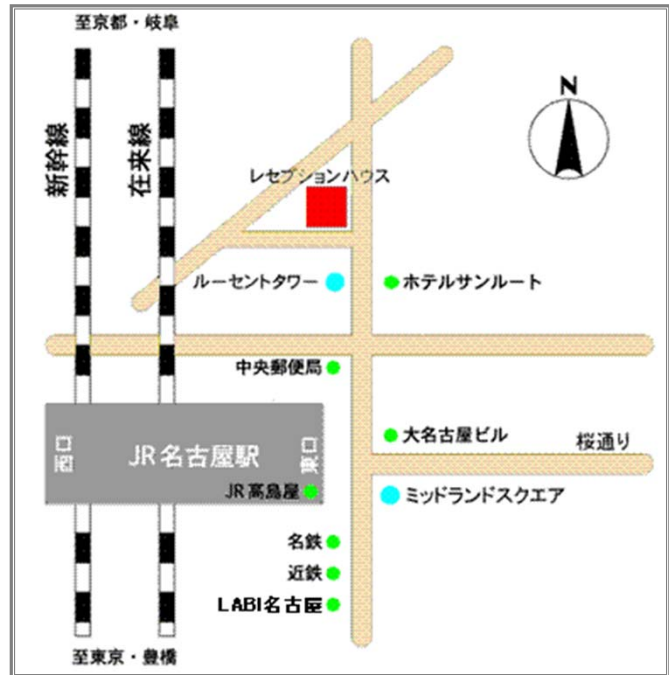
至京都・岐阜

新幹線

在来線

N

レセプションハウス

ルーセントタワー

ホテルサンルート

中央郵便局

JR名古屋駅

西口

東口

大名古屋ビル

桜通り

JR高島屋

ミッドランドスクエア

名鉄

近鉄

LABI名古屋

至東京・豊橋